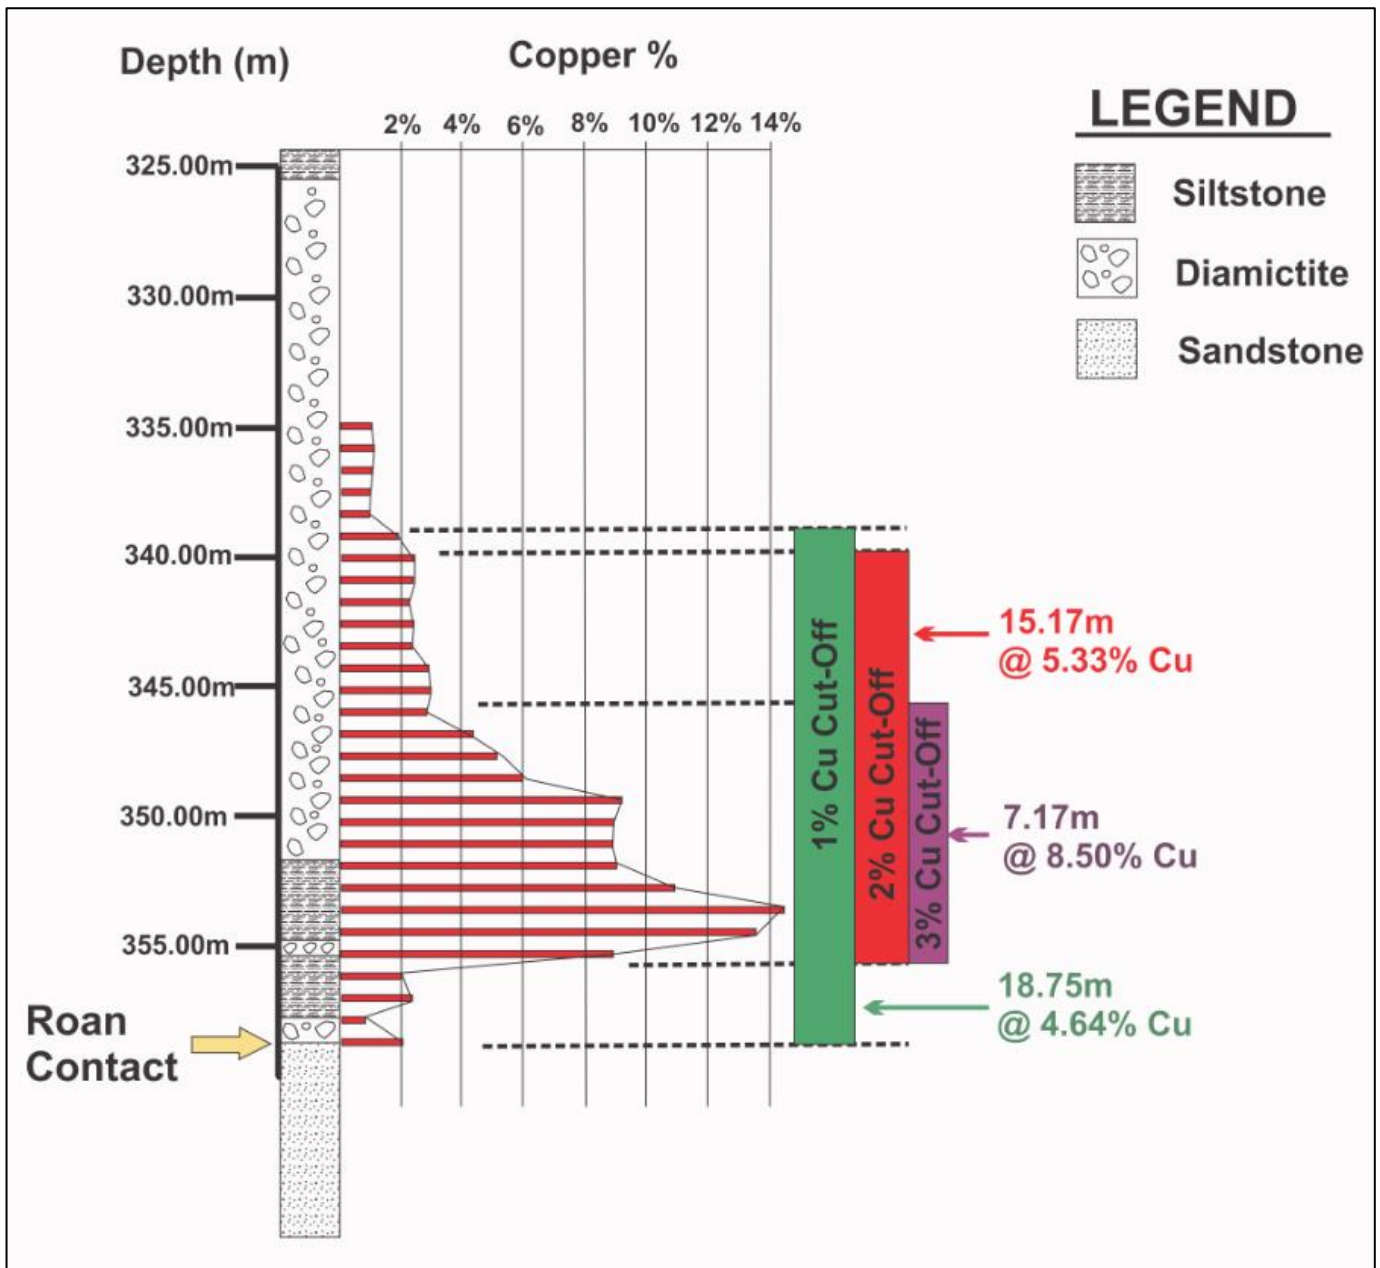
Depth (m)

Copper %

2% 4% 6% 8% 10% 12% 14%

LEGEND

Siltstone

Diamictite

Sandstone

325.00m

330.00m

335.00m

340.00m

345.00m

350.00m

355.00m

Roan Contact

1% Cu Cut-Off

2% Cu Cut-Off

3% Cu Cut-Off

15.17m @ 5.33% Cu

7.17m @ 8.50% Cu

18.75m @ 4.64% Cu